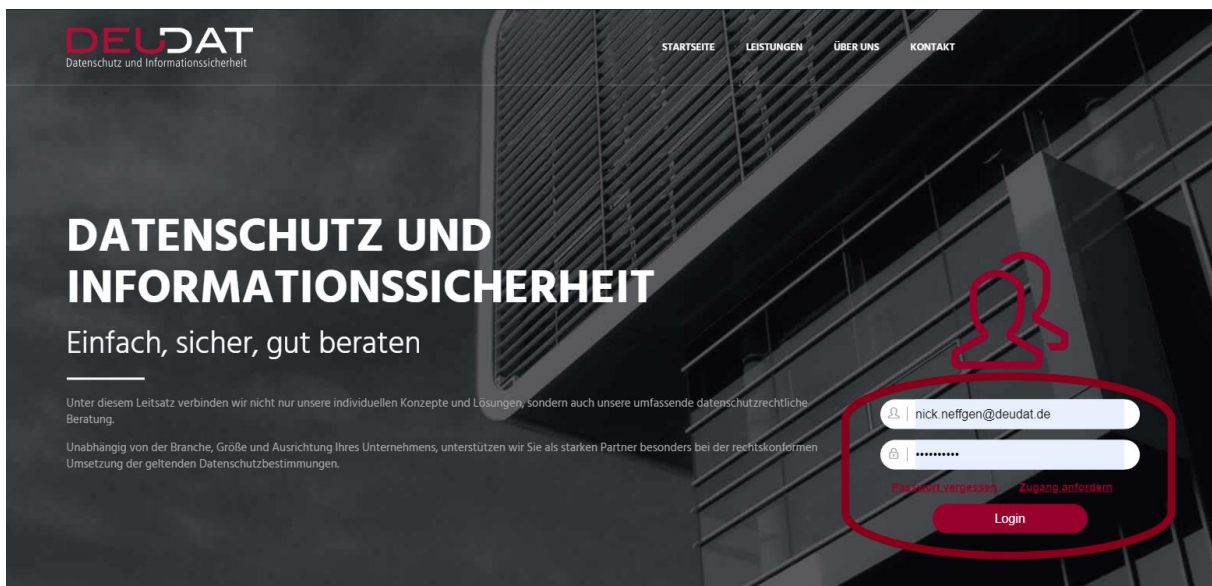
DEUDAT
Datenschutz und Informationssicherheit

STARTSEITE LEISTUNGEN ÜBER UNS KONTAKT

DATENSCHUTZ UND INFORMATIONSSICHERHEIT

Einfach, sicher, gut beraten

Unter diesem Leitsatz verbinden wir nicht nur unsere individuellen Konzepte und Lösungen, sondern auch unsere umfassende datenschutzrechtliche Beratung.

Unabhängig von der Branche, Größe und Ausrichtung Ihres Unternehmens, unterstützen wir Sie als starken Partner besonders bei der rechtskonformen Umsetzung der geltenden Datenschutzbestimmungen.

nick.neffgen@deudat.de

••••••••••

Passwort vergessen Zugang anfordern

Login